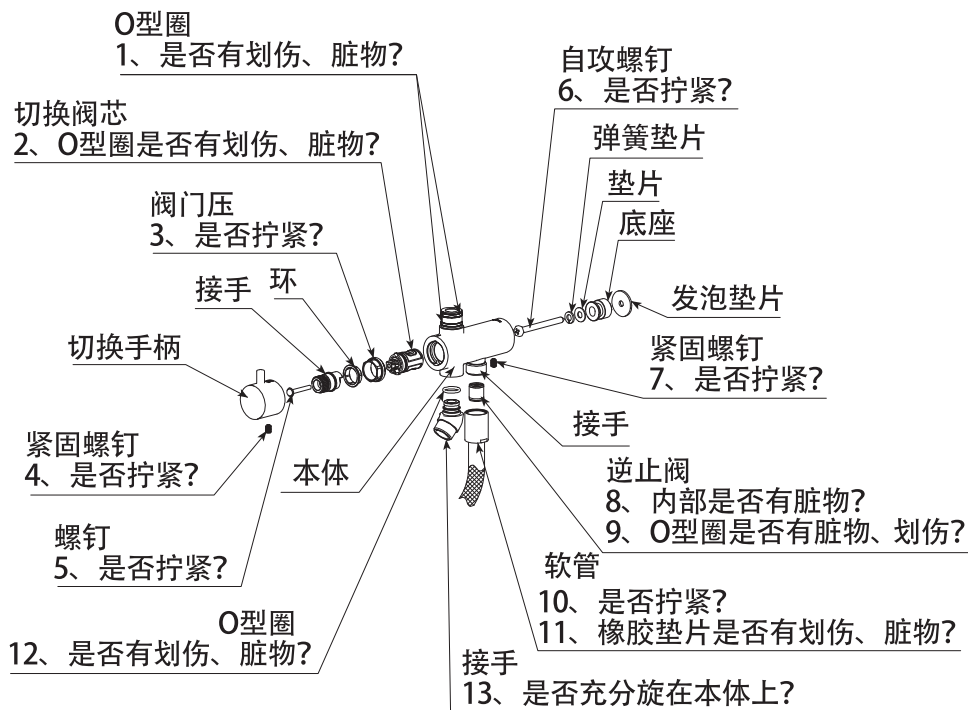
O型圈
1、是否有划伤、脏物?

切换阀芯
2、O型圈是否有划伤、脏物?

阀门压
3、是否拧紧?

接手

环

切换手柄

紧固螺钉
4、是否拧紧?

螺钉
5、是否拧紧?

本体

O型圈
12、是否有划伤、脏物?

自攻螺钉
6、是否拧紧?

弹簧垫片

垫片

底座

发泡垫片

紧固螺钉
7、是否拧紧?

接手

逆止阀
8、内部是否有脏物?
9、O型圈是否有脏物、划伤?

软管
10、是否拧紧?
11、橡胶垫片是否有划伤、脏物?

接手
13、是否充分旋在本体上?